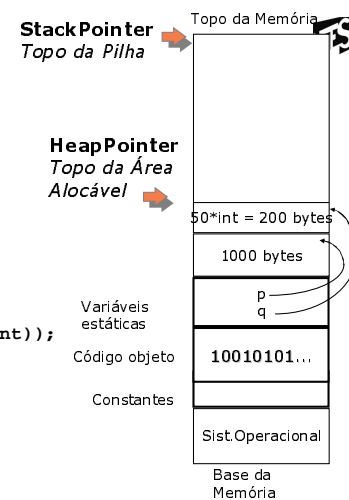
StackPointer
Topo da Pilha

Topo da Memória

HeapPointer
Topo da Área Alocável

50*int = 200 bytes

1000 bytes

Variáveis estáticas

p
q

nt));

Código objeto

10010101...

Constantes

Sist.Operacional

Base da Memória